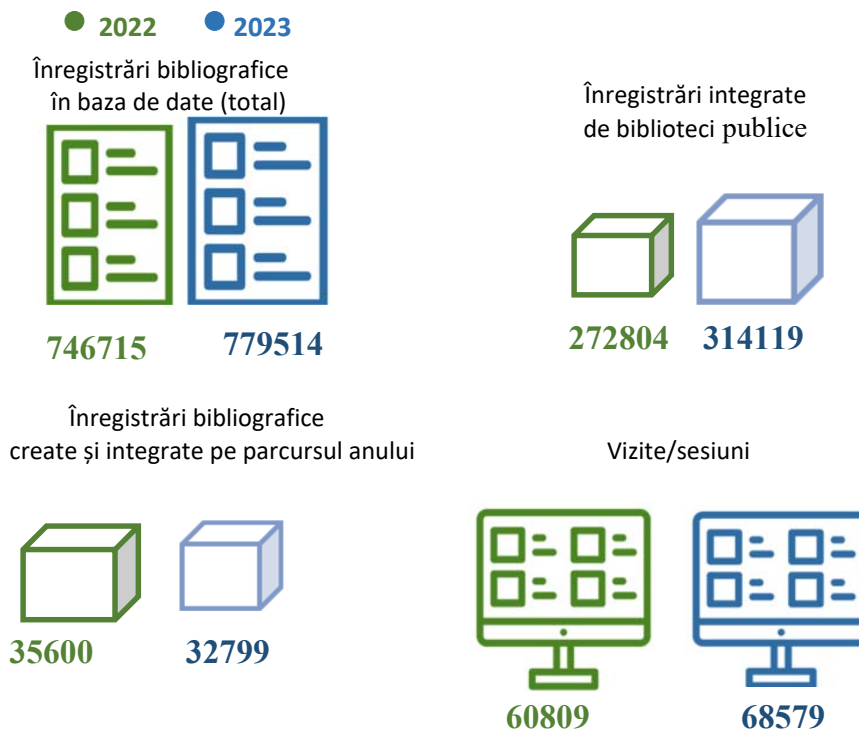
2022 2023

Înregistrări bibliografice în baza de date (total)

746715 779514

Înregistrări integrate de biblioteci publice

272804 314119

Înregistrări bibliografice create și integrate pe parcursul anului

35600 32799

Vizite/sesiuni

60809 68579